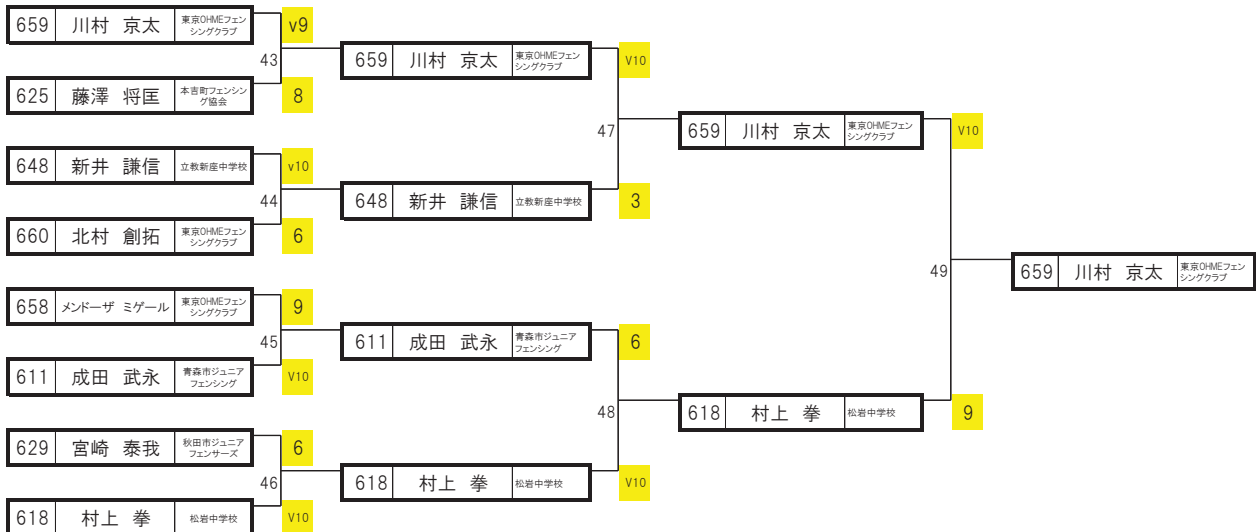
659 川村 京太 東京OHMEフェンシングクラブ v9
43
625 藤澤 将匡 本吉町フェンシング協会 8
648 新井 謙信 立教新座中学校 v10
44
660 北村 創拓 東京OHMEフェンシングクラブ 6
658 メンドーザ ミゲール 東京OHMEフェンシングクラブ 9
45
611 成田 武永 青森市ジュニアフェンシング V10
629 宮崎 泰我 秋田市ジュニアフェンサーズ 6
46
618 村上 拳 松岩中学校 V10

659 川村 京太 東京OHMEフェンシングクラブ V10
47
648 新井 謙信 立教新座中学校 3
611 成田 武永 青森市ジュニアフェンシング 6
48
618 村上 拳 松岩中学校 V10

659 川村 京太 東京OHMEフェンシングクラブ V10
49
618 村上 拳 松岩中学校 9

659 川村 京太 東京OHMEフェンシングクラブ